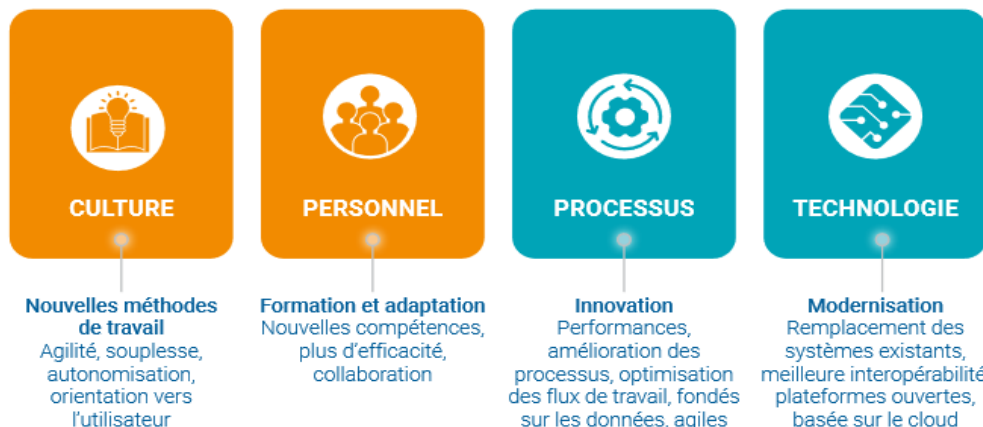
CULTURE

Nouvelles méthodes de travail
Agilité, souplesse, autonomisation, orientation vers l'utilisateur

PERSONNEL

Formation et adaptation
Nouvelles compétences, plus d'efficacité, collaboration

PROCESSUS

Innovation
Performances, amélioration des processus, optimisation des flux de travail, fondés sur les données, agiles

TECHNOLOGIE

Modernisation
Remplacement des systèmes existants, meilleure interopérabilité, plateformes ouvertes, basée sur le cloud